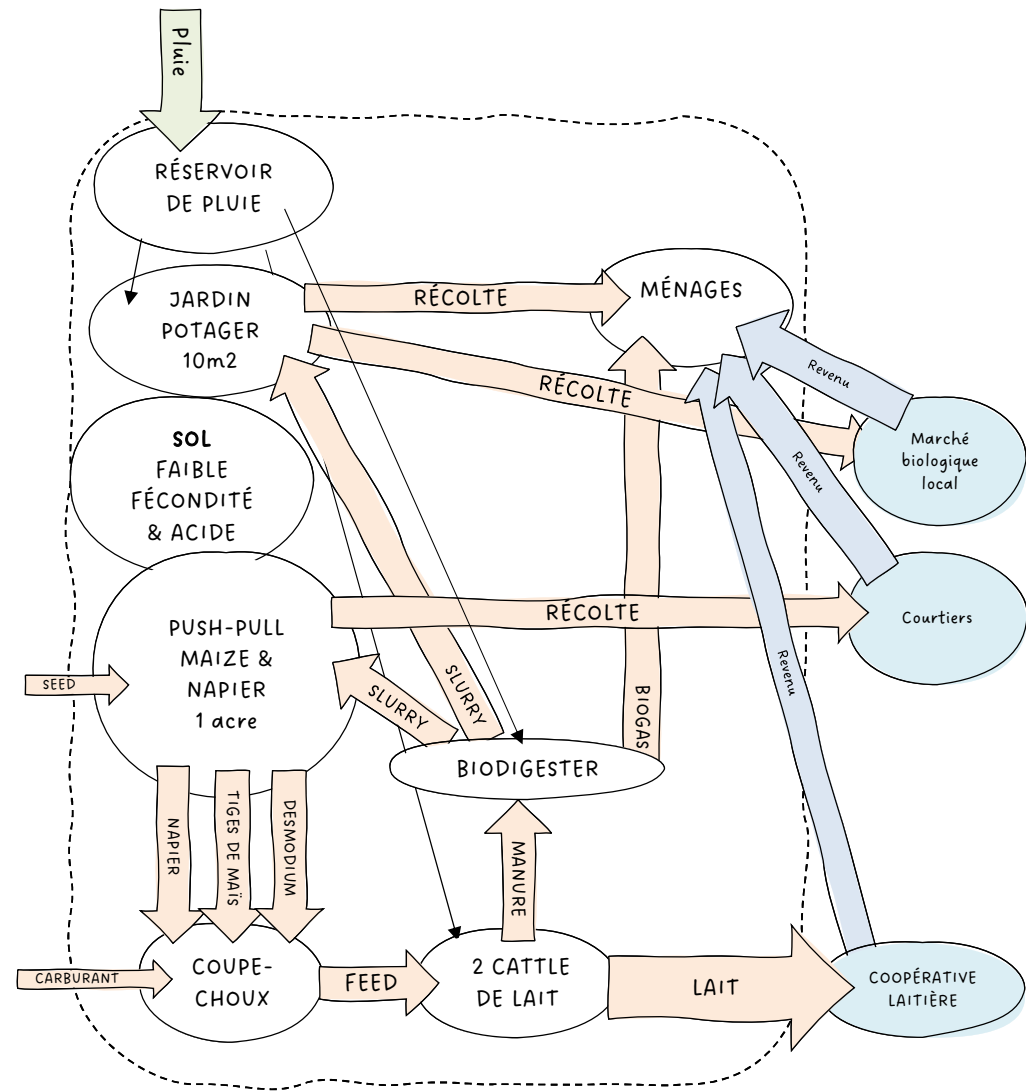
Pluie

RÉSERVOIR DE PLUIE

JARDIN POTAGER 10m2

RÉCOLTE

MÉNAGES

RÉCOLTE

Revenu

SOL FAIBLE FÉCONDITÉ & ACIDE

Marché biologique local

Revenu

PUSH-PULL MAIZE & NAPIER 1 acre

RÉCOLTE

Courtiers

SEED

SLURRY

SLURRY

BIOGAS

Revenu

BIODIGESTER

NAPIER

TIGES DE MAÏS

DESMODIUM

MANURE

CARBURANT

COUPE-CHOUX

FEED

2 CATTLE DE LAIT

LAIT

COOPÉRATIVE LAITIÈRE